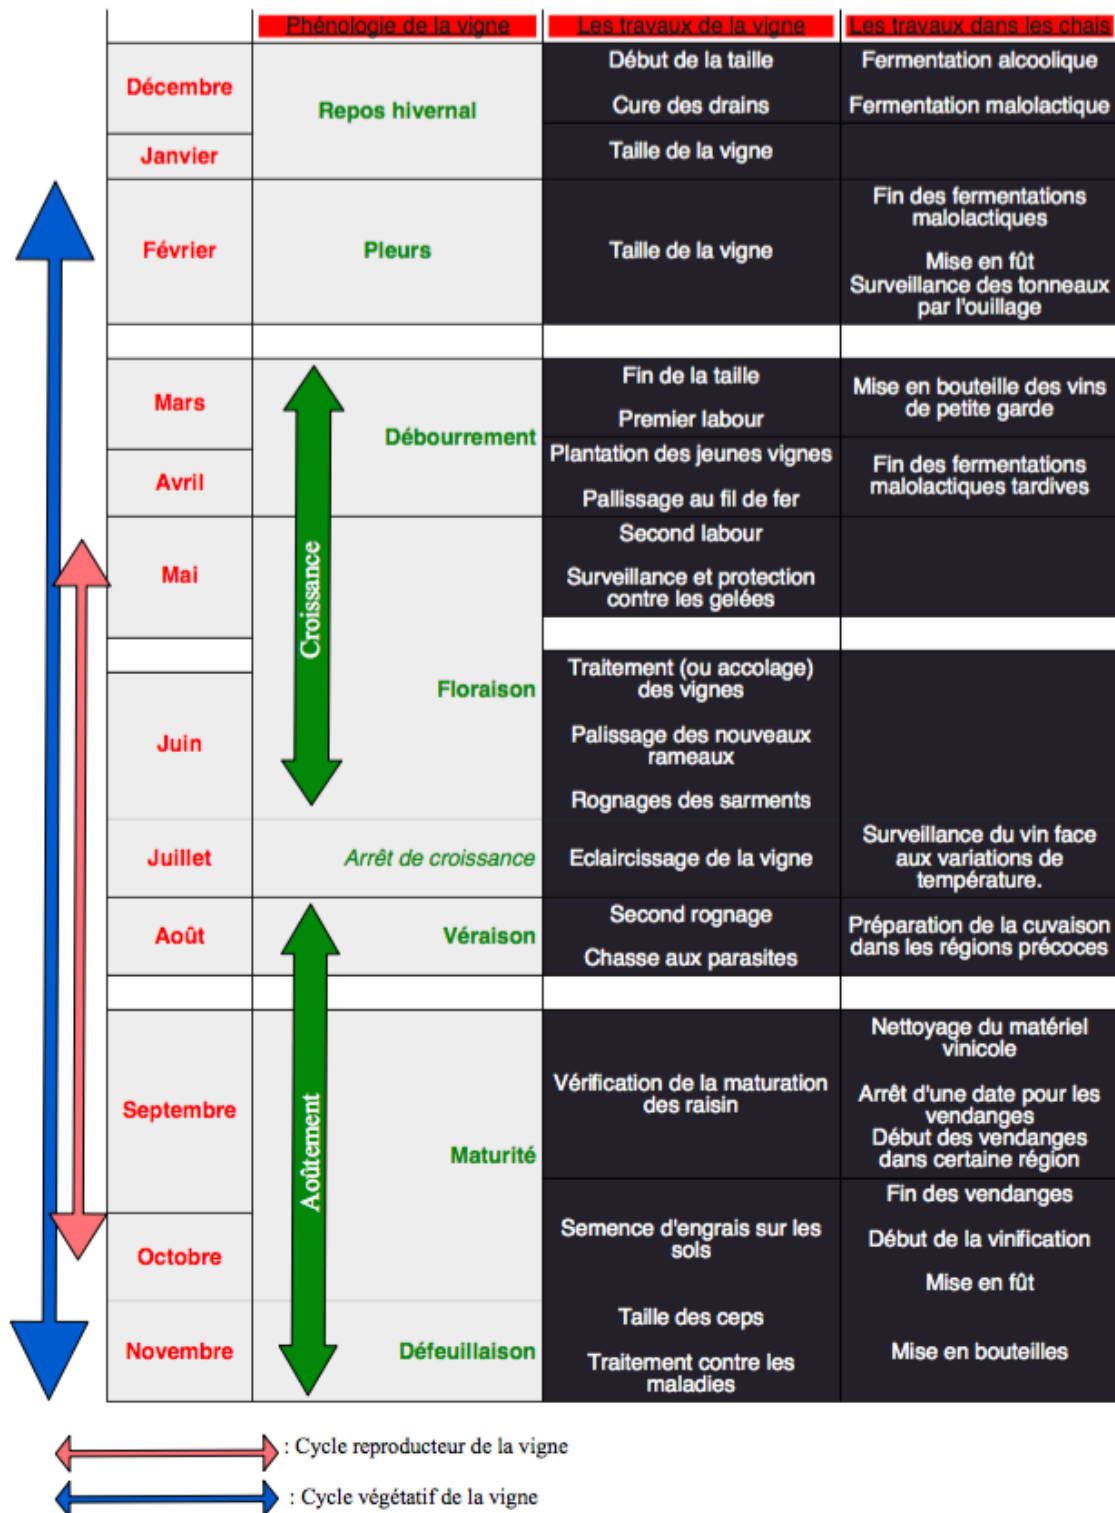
| | Phénologie de la vigne | Les travaux de la vigne | Les travaux dans les chais |
|---|---|---|---|
| Décembre | Repos hivernal | Début de la taille<br>Cure des drains | Fermentation alcoolique<br>Fermentation malolactique |
| Janvier | | Taille de la vigne | |
| Février | Pleurs | Taille de la vigne | Fin des fermentations malolactiques<br>Mise en fût<br>Surveillance des tonneaux par l'ouillage |
| Mars | Débourrement | Fin de la taille<br>Premier labour | Mise en bouteille des vins de petite garde |
| Avril | | Plantation des jeunes vignes<br>Pallissage au fil de fer | Fin des fermentations malolactiques tardives |
| Mai | | Second labour<br>Surveillance et protection contre les gelées | |
| Juin | Floraison | Traitement (ou accolage) des vignes<br>Palissage des nouveaux rameaux<br>Rognages des sarments | |
| Juillet | Arrêt de croissance | Eclaircissage de la vigne | Surveillance du vin face aux variations de température. |
| Août | Véraison | Second rognage<br>Chasse aux parasites | Préparation de la cuvaison dans les régions précoces |
| Septembre | Maturité | Vérification de la maturation des raisin | Nettoyage du matériel vinicole<br>Arrêt d'une date pour les vendanges<br>Début des vendanges dans certaine région |
| Octobre | | Semence d'engrais sur les sols | Fin des vendanges<br>Début de la vinification<br>Mise en fût |
| Novembre | Défeuillaison | Taille des ceps<br>Traitement contre les maladies | Mise en bouteilles |

Croissance

Aoûtement

: Cycle reproducteur de la vigne

: Cycle végétatif de la vigne